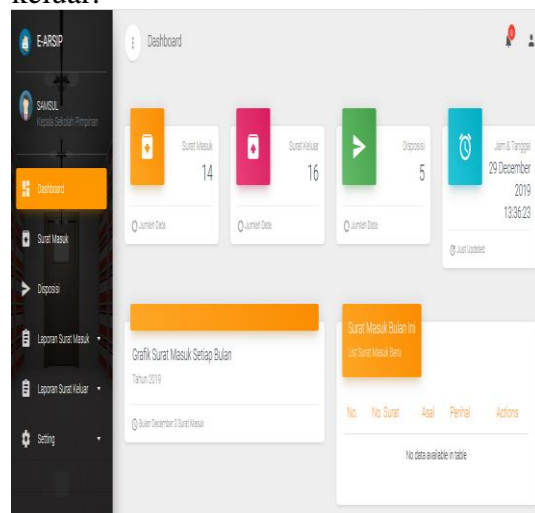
keluar.

E-ARSIP

SAMSUL
Kepala Sekolah Pimpinan

Dashboard

Surat Masuk

Disposisi

Laporan Surat Masuk

Laporan Surat Keluar

Setting

Dashboard

Surat Masuk
14
Jumlah Data

Surat Keluar
16
Jumlah Data

Disposisi
5
Jumlah Data

Jam & Tanggal
29 December 2019
13:36:23
Just Updated

Grafik Surat Masuk Setiap Bulan
Tahun 2019
Bulan December 0 Surat Masuk

Surat Masuk Bulan Ini
List Surat Masuk Baru

| No. | No. Surat | Asal | Perihal | Actions |
|---|---|---|---|---|
| No data available in table | | | | |